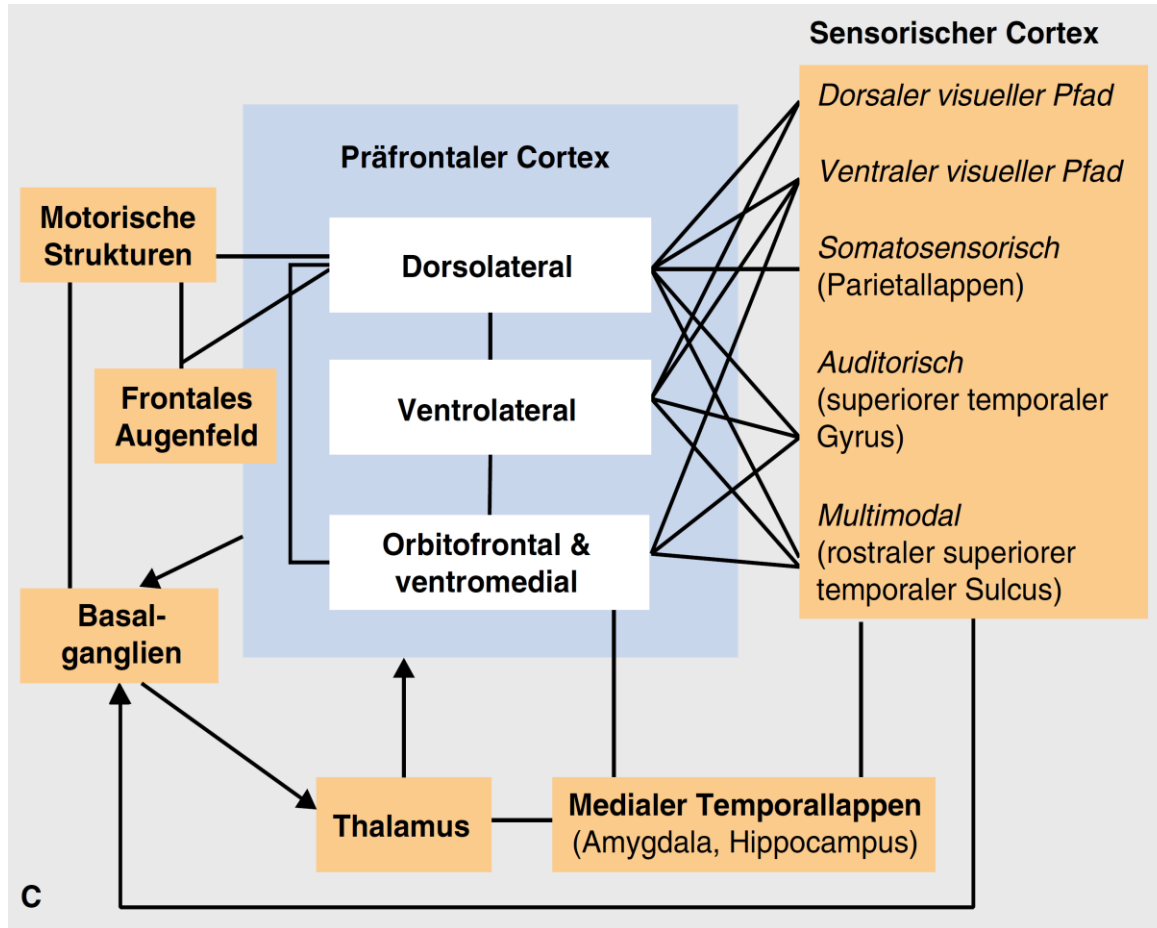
Sensorischer Cortex

Dorsaler visueller Pfad

Ventraler visueller Pfad

Somatosensorisch (Parietallappen)

Auditorisch (superiorer temporaler Gyrus)

Multimodal (rostraler superiorer temporaler Sulcus)

Präfrontaler Cortex

Dorsolateral

Ventrolateral

Orbitofrontal & ventromedial

Motorische Strukturen

Frontales Augenfeld

Basalganglien

Thalamus

Medialer Temporallappen (Amygdala, Hippocampus)

C